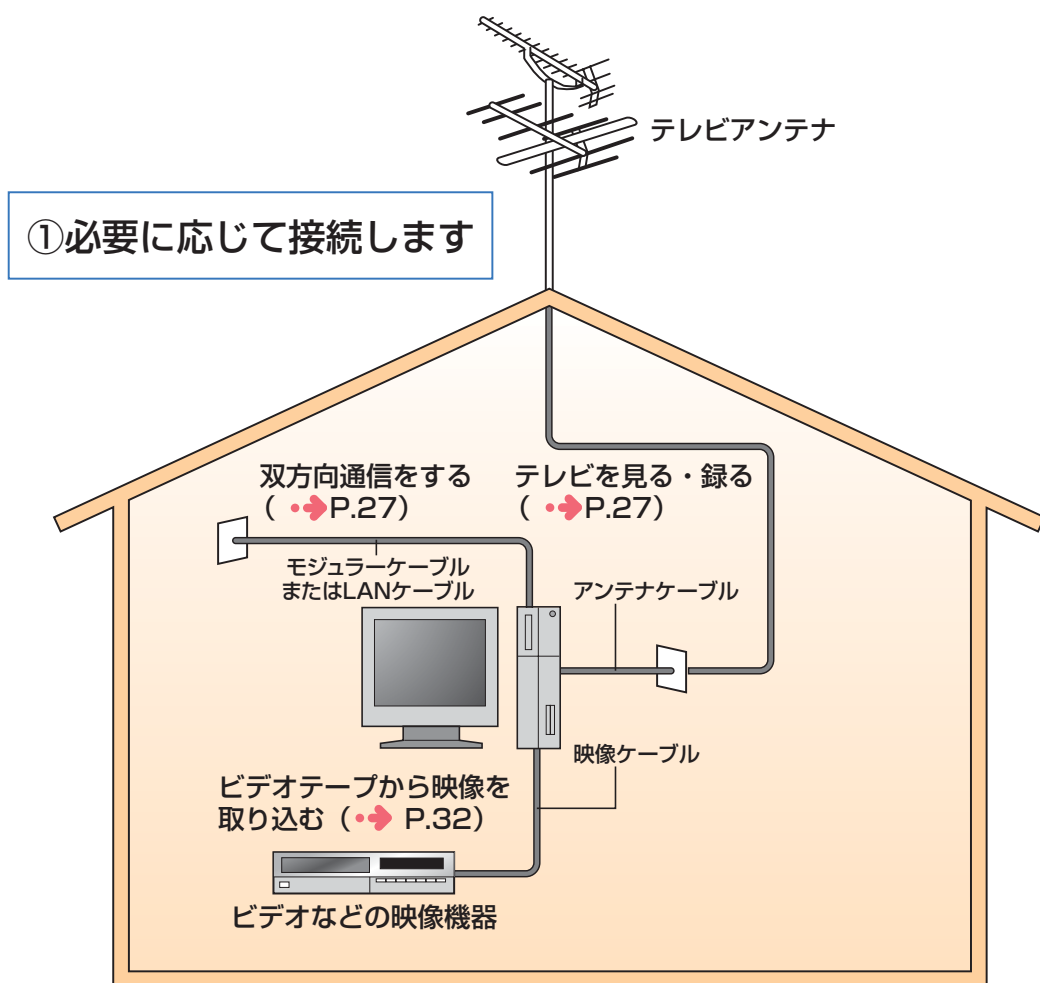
テレビアンテナ

①必要に応じて接続します

双方向通信をする
（ P.27）

テレビを見る・録る
（ P.27）

モジュラーケーブル
またはLANケーブル

アンテナケーブル

映像ケーブル

ビデオテープから映像を
取り込む（ P.32）

ビデオなどの映像機器